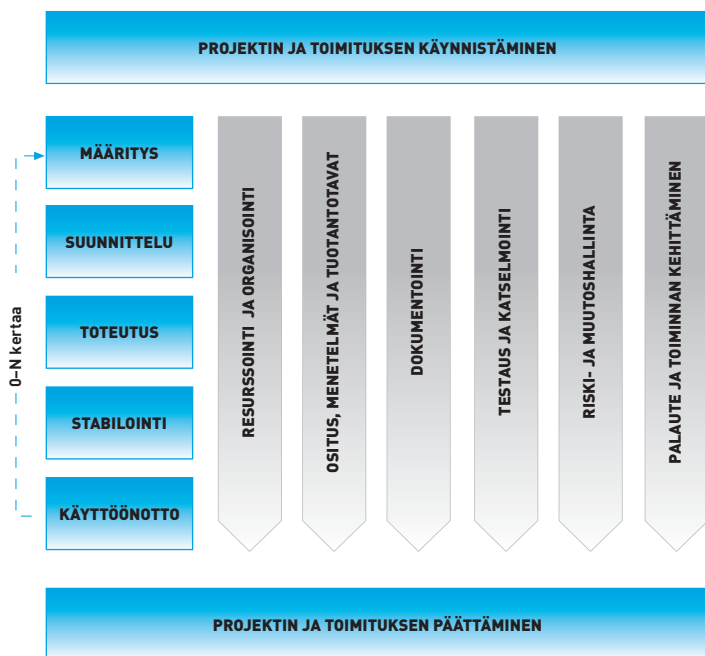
PROJEKTIN JA TOIMITUKSEN KÄYNNISTÄMINEN

0–N kertaa

MÄÄRITYS

SUUNNITTELU

TOTEUTUS

STABILOINTI

KÄYTTÖÖNOTTO

RESURSSOINTI JA ORGANISOINTI

OSITUS, MENETELMÄT JA TUOTANTOTAVAT

DOKUMENTOINTI

TESTAUS JA KATSELMOINTI

RISKI- JA MUUTOSHALLINTA

PALAUTE JA TOIMINNAN KEHITTÄMINEN

PROJEKTIN JA TOIMITUKSEN PÄÄTTÄMINEN